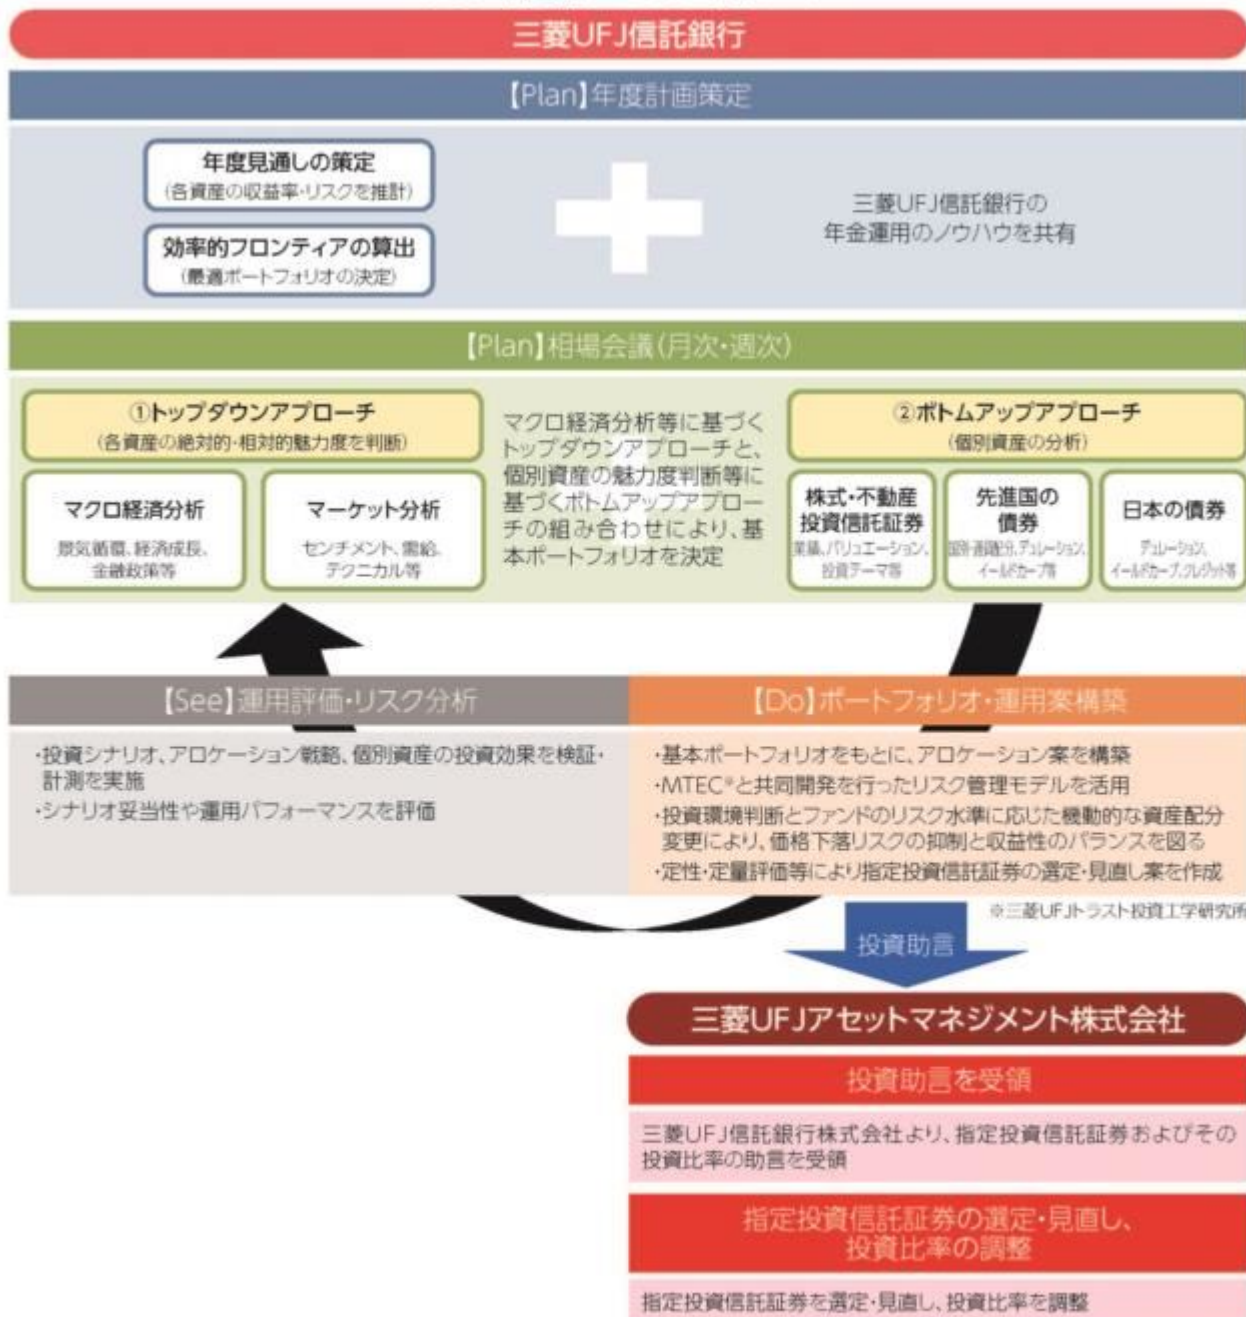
三菱UFJ信託銀行

【Plan】年度計画策定

年度見通しの策定
(各資産の収益率・リスクを推計)

効率的フロンティアの算出
(最適ポートフォリオの決定)

三菱UFJ信託銀行の
年金運用のノウハウを共有

【Plan】相場会議(月次・週次)

①トップダウンアプローチ
(各資産の絶対的・相対的魅力度を判断)

マクロ経済分析
景気循環、経済成長、金融政策等

マーケット分析
センチメント、需給、テクニカル等

マクロ経済分析等に基づくトップダウンアプローチと、個別資産の魅力度判断等に基づくボトムアップアプローチの組み合わせにより、基本ポートフォリオを決定

②ボトムアップアプローチ
(個別資産の分析)

株式・不動産投資信託証券
業績、バリュエーション、投資テーマ等

先進国の債券
国別通貨配分、デュレーション、イールドカーブ等

日本の債券
デュレーション、イールドカーブ、クレジット等

【See】運用評価・リスク分析

・投資シナリオ、アロケーション戦略、個別資産の投資効果を検証・計測を実施
・シナリオ妥当性や運用パフォーマンスを評価

【Do】ポートフォリオ・運用案構築

・基本ポートフォリオをもとに、アロケーション案を構築
・MTEC※と共同開発を行ったリスク管理モデルを活用
・投資環境判断とファンドのリスク水準に応じた機動的な資産配分変更により、価格下落リスクの抑制と収益性のバランスを図る
・定性・定量評価等により指定投資信託証券の選定・見直し案を作成

※三菱UFJトラスト投資工学研究所

投資助言

三菱UFJアセットマネジメント株式会社

投資助言を受領

三菱UFJ信託銀行株式会社より、指定投資信託証券およびその投資比率の助言を受領

指定投資信託証券の選定・見直し、投資比率の調整

指定投資信託証券を選定・見直し、投資比率を調整